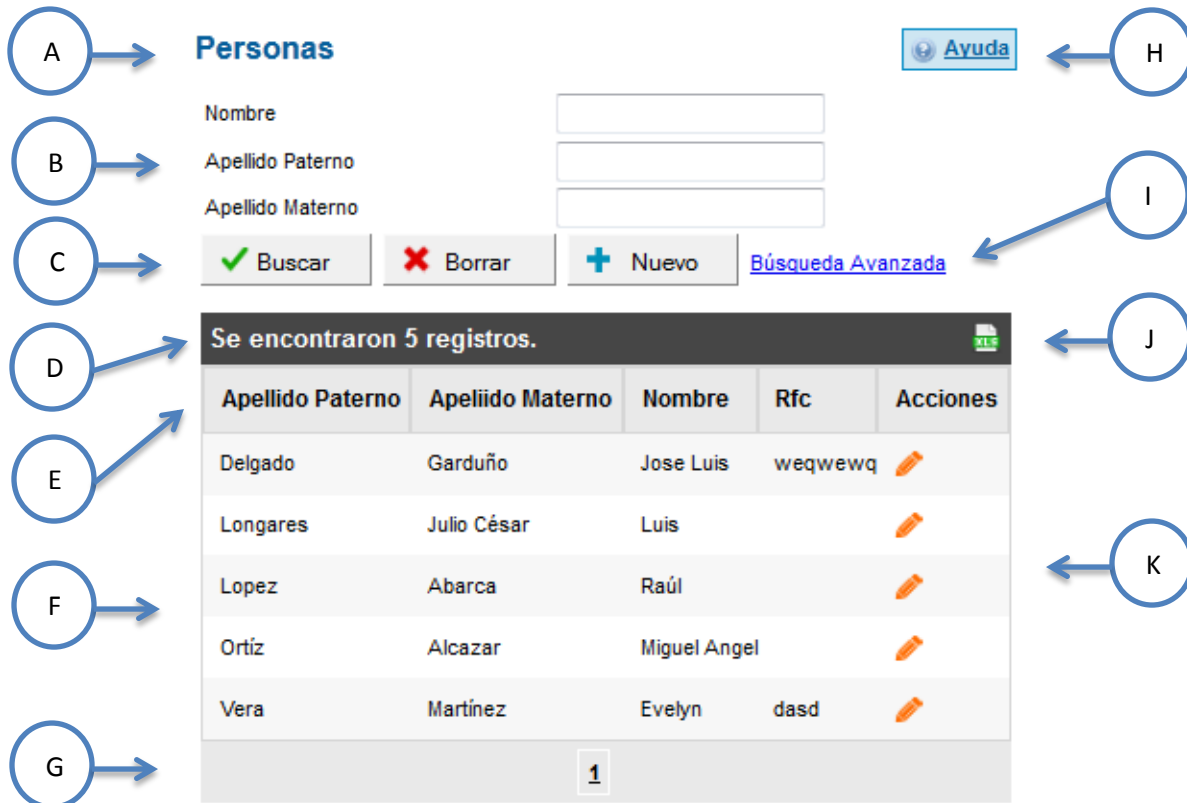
A

Personas

Ayuda

H

Nombre

B

Apellido Paterno

Apellido Materno

I

C

Buscar

Borrar

Nuevo

Búsqueda Avanzada

Se encontraron 5 registros.

XLS

J

D

E

| Apellido Paterno | Apeliido Materno | Nombre | Rfc | Acciones |
|---|---|---|---|---|
| Delgado | Garduño | Jose Luis | weqwewq | |
| Longares | Julio César | Luis | | |
| Lopez | Abarca | Raúl | | |
| Ortíz | Alcazar | Miguel Angel | | |
| Vera | Martínez | Evelyn | dasd | |

K

F

G

1